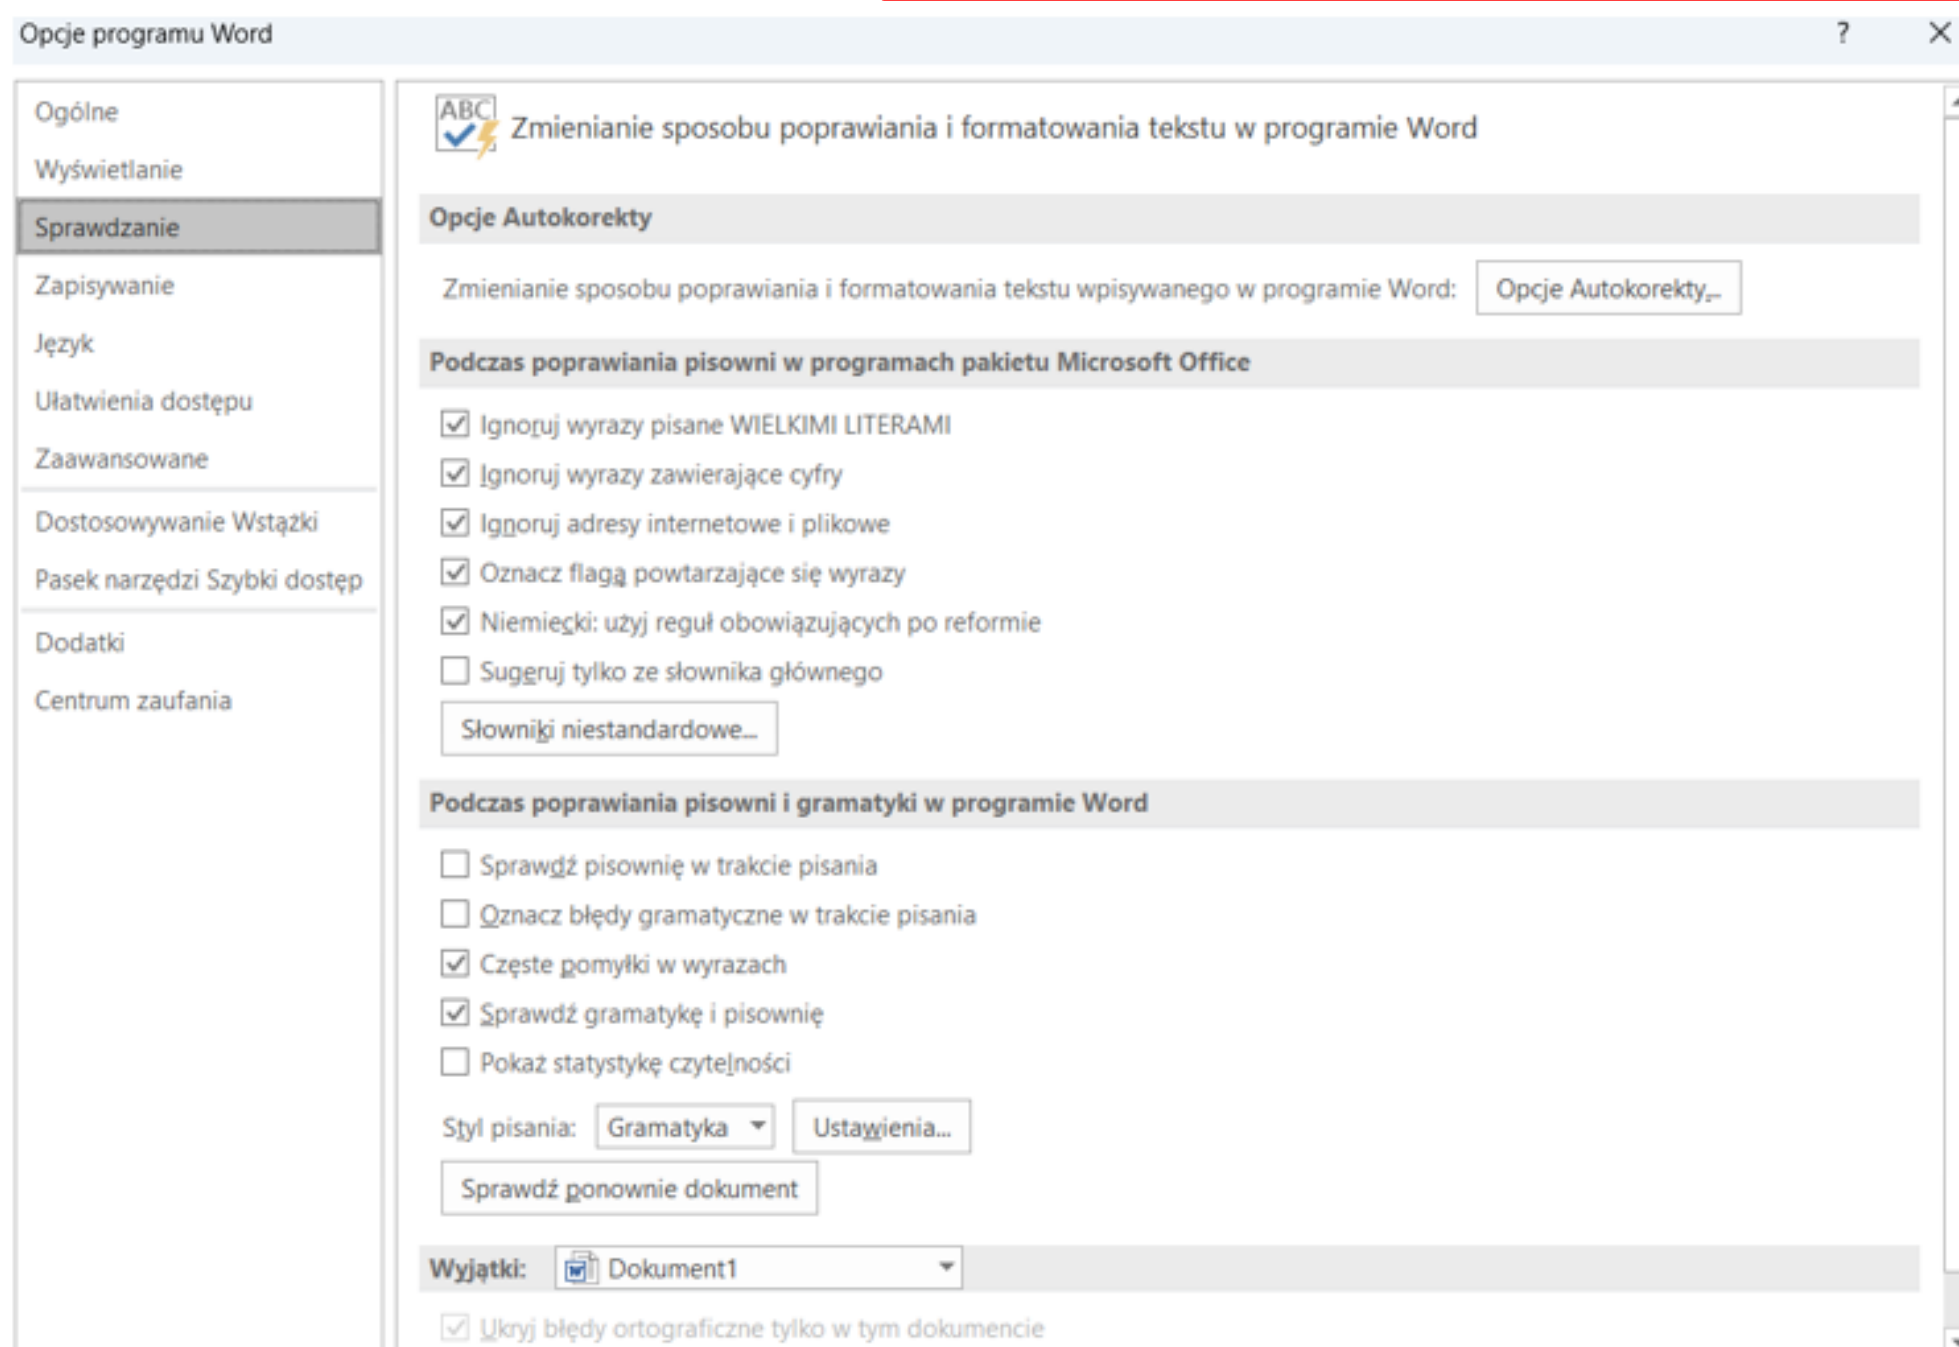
Opcje programu Word ? ✕

Ogólne
Wyświetlanie
Sprawdzanie
Zapisywanie
Język
Ułatwienia dostępu
Zaawansowane
Dostosowywanie Wstążki
Pasek narzędzi Szybki dostęp
Dodatki
Centrum zaufania

ABC
Zmienianie sposobu poprawiania i formatowania tekstu w programie Word

Opcje Autokorekty

Zmienianie sposobu poprawiania i formatowania tekstu wpisywanego w programie Word: Opcje Autokorekty...

Podczas poprawiania pisowni w programach pakietu Microsoft Office

☑ Ignoruj wyrazy pisane WIELKIMI LITERAMI
☑ Ignoruj wyrazy zawierające cyfry
☑ Ignoruj adresy internetowe i plikowe
☑ Oznacz flagą powtarzające się wyrazy
☑ Niemiecki: użyj reguł obowiązujących po reformie
☐ Sugeruj tylko ze słownika głównego

Słowniki niestandardowe...

Podczas poprawiania pisowni i gramatyki w programie Word

☐ Sprawdź pisownię w trakcie pisania
☐ Oznacz błędy gramatyczne w trakcie pisania
☑ Częste pomyłki w wyrazach
☑ Sprawdź gramatykę i pisownię
☐ Pokaż statystykę czytelności

Styl pisania: Gramatyka Ustawienia...

Sprawdź ponownie dokument

Wyjątki: Dokument1

☑ Ukryj błędy ortograficzne tylko w tym dokumencie